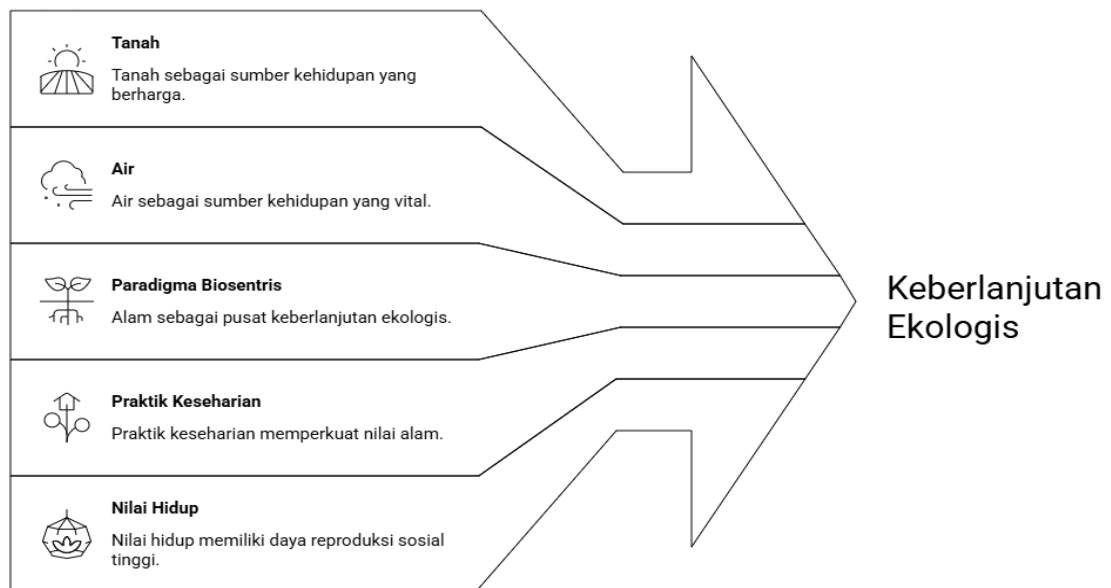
Tanah
Tanah sebagai sumber kehidupan yang berharga.

Air
Air sebagai sumber kehidupan yang vital.

Paradigma Biosentris
Alam sebagai pusat keberlanjutan ekologis.

Praktik Keseharian
Praktik keseharian memperkuat nilai alam.

Nilai Hidup
Nilai hidup memiliki daya reproduksi sosial tinggi.

Keberlanjutan Ekologis